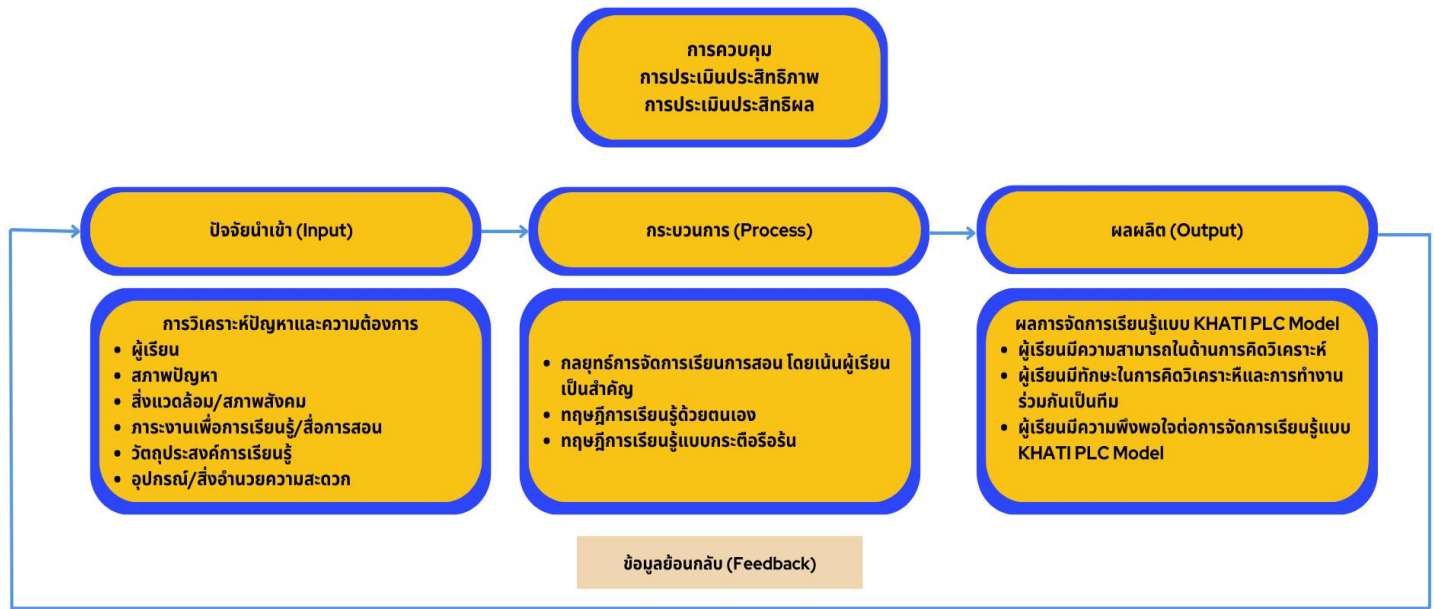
การควบคุม
การประเมินประสิทธิภาพ
การประเมินประสิทธิผล

ปัจจัยนำเข้า (Input)

กระบวนการ (Process)

ผลผลิต (Output)

การวิเคราะห์ปัญหาและความต้องการ
- ผู้เรียน
- สภาพปัญหา
- สิ่งแวดล้อม/สภาพสังคม
- ภาระงานเพื่อการเรียนรู้/สื่อการสอน
- วัตถุประสงค์การเรียนรู้
- อุปกรณ์/สิ่งอำนวยความสะดวก

- กลยุทธ์การจัดการเรียนการสอน โดยเน้นผู้เรียนเป็นสำคัญ
- ทฤษฎีการเรียนรู้ด้วยตนเอง
- ทฤษฎีการเรียนรู้แบบกระตือรือร้น

ผลการจัดการเรียนรู้แบบ KHATI PLC Model
- ผู้เรียนมีความสามารถในด้านการคิดวิเคราะห์
- ผู้เรียนมีทักษะในการคิดวิเคราะห์และการทำงานร่วมกันเป็นทีม
- ผู้เรียนมีความพึงพอใจต่อการจัดการเรียนรู้แบบ KHATI PLC Model

ข้อมูลย้อนกลับ (Feedback)